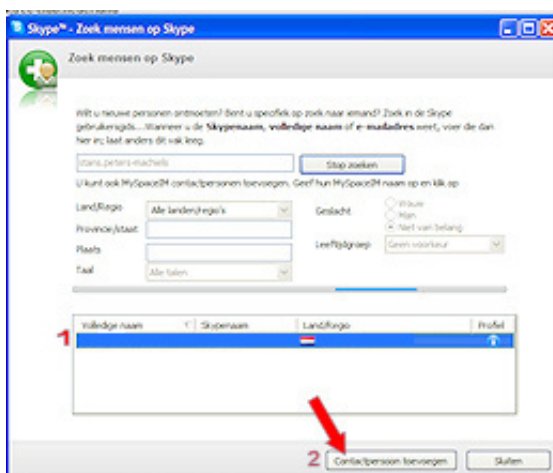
Skype™ - Zoek mensen op Skype

Zoek mensen op Skype

Wilt u nieuwe personen ontmoeten? Bent u specifiek op zoek naar iemand? Zoek in de Skype gebruikersgids... Wanneer u de **Skypenaam, volledige naam** of **e-mailadres** weet, voer die dan hier in; laat anders dit vak leeg.

stans.peters-machiels

Stop zoeken

U kunt ook MySpaceIM contactpersonen toevoegen. Geef hun MySpaceIM naam op en klik op

Land/Regio

Alle landen/regio's

Provincie/staat

Plaats

Taal

Alle talen

Geslacht

Vrouw

Man

Niet van belang

Leeftijdsgroep

Geen voorkeur

1

| Volledige naam | Skypenaam | Land/Regio | Profiel |
|---|---|---|---|
| | | | |

2

Contactpersoon toevoegen

Sluiten